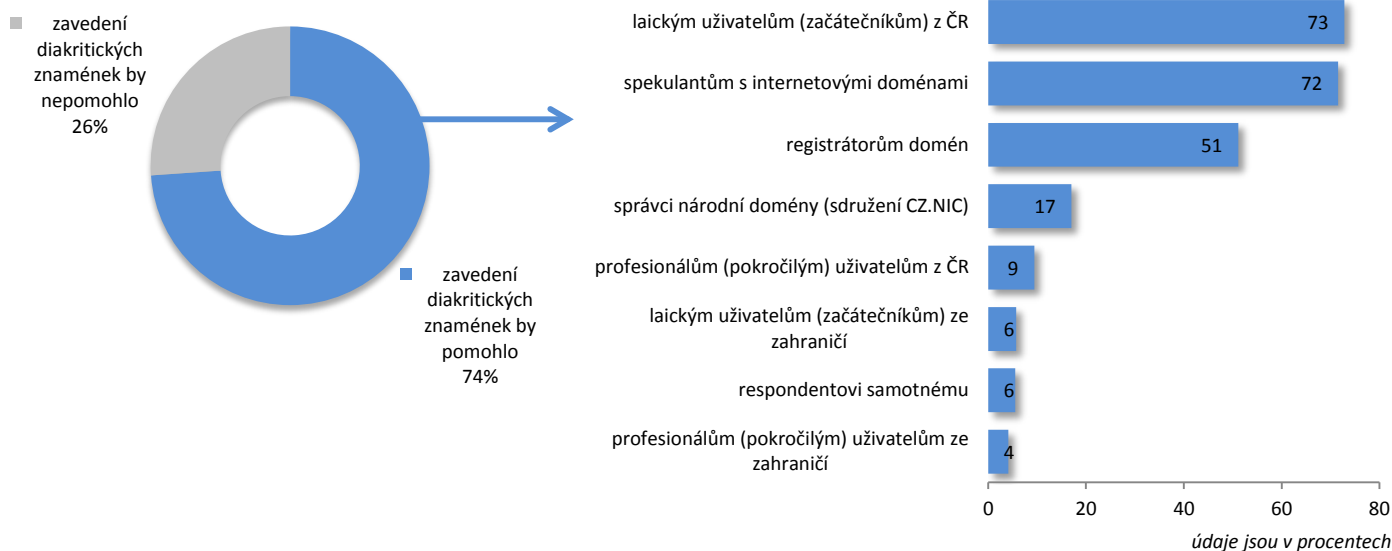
zavedení diakritických znamének by nepomohlo 26%

zavedení diakritických znamének by pomohlo 74%

| | |
|---|---|
| laickým uživatelům (začátečníkům) z ČR | 73 |
| spekulantům s internetovými doménami | 72 |
| registrátorům domén | 51 |
| správci národní domény (sdružení CZ.NIC) | 17 |
| profesionálům (pokročilým) uživatelům z ČR | 9 |
| laickým uživatelům (začátečníkům) ze zahraničí | 6 |
| respondentovi samotnému | 6 |
| profesionálům (pokročilým) uživatelům ze zahraničí | 4 |

0 20 40 60 80

údaje jsou v procentech